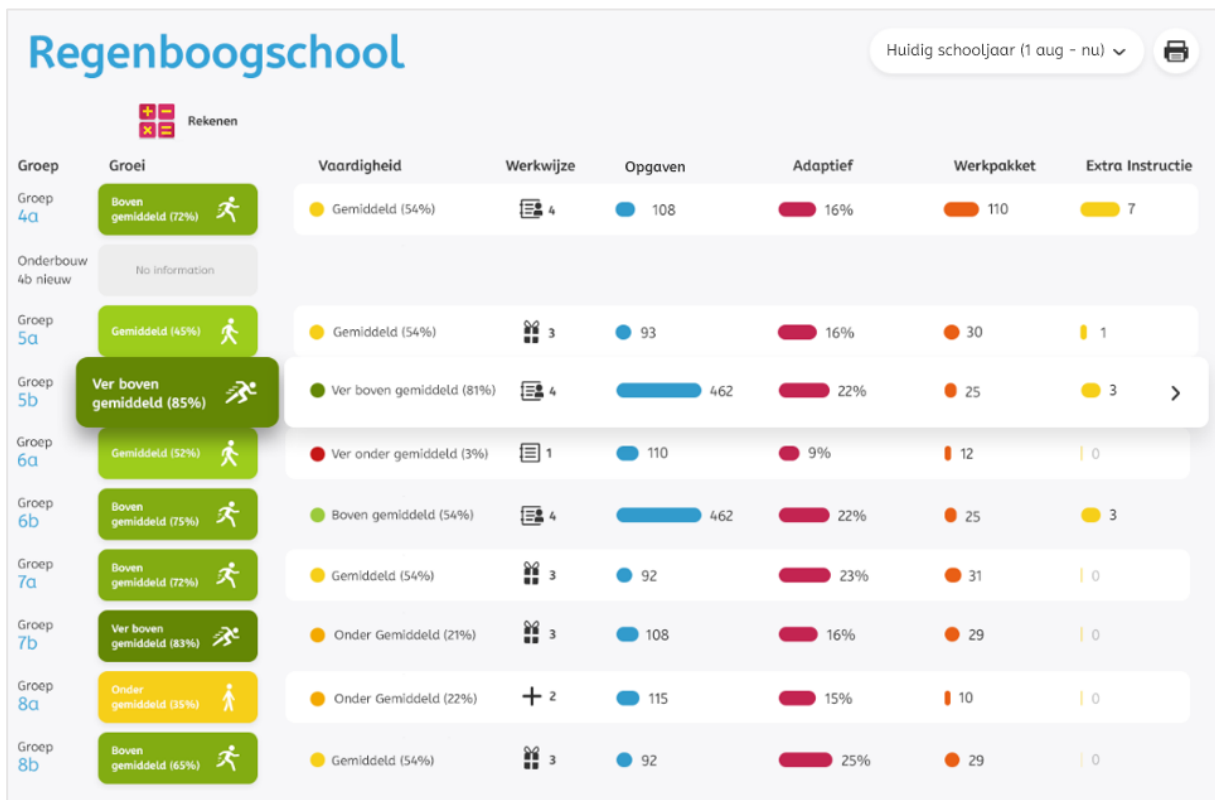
Regenboogschool

Huidig schooljaar (1 aug - nu)

Rekenen

| Groep | Groei | Vaardigheid | Werkwijze | Opgaven | Adaptief | Werkpakket | Extra Instructie |
|---|---|---|---|---|---|---|---|
| Groep 4a | Boven gemiddeld (72%) | Gemiddeld (54%) | 4 | 108 | 16% | 110 | 7 |
| Onderbouw 4b nieuw | No information | | | | | | |
| Groep 5a | Gemiddeld (45%) | Gemiddeld (54%) | 3 | 93 | 16% | 30 | 1 |
| Groep 5b | Ver boven gemiddeld (85%) | Ver boven gemiddeld (81%) | 4 | 462 | 22% | 25 | 3 |
| Groep 6a | Gemiddeld (52%) | Ver onder gemiddeld (3%) | 1 | 110 | 9% | 12 | 0 |
| Groep 6b | Boven gemiddeld (75%) | Boven gemiddeld (54%) | 4 | 462 | 22% | 25 | 3 |
| Groep 7a | Boven gemiddeld (72%) | Gemiddeld (54%) | 3 | 92 | 23% | 31 | 0 |
| Groep 7b | Ver boven gemiddeld (83%) | Onder Gemiddeld (21%) | 3 | 108 | 16% | 29 | 0 |
| Groep 8a | Onder gemiddeld (35%) | Onder Gemiddeld (22%) | 2 | 115 | 15% | 10 | 0 |
| Groep 8b | Boven gemiddeld (65%) | Gemiddeld (54%) | 3 | 92 | 25% | 29 | 0 |